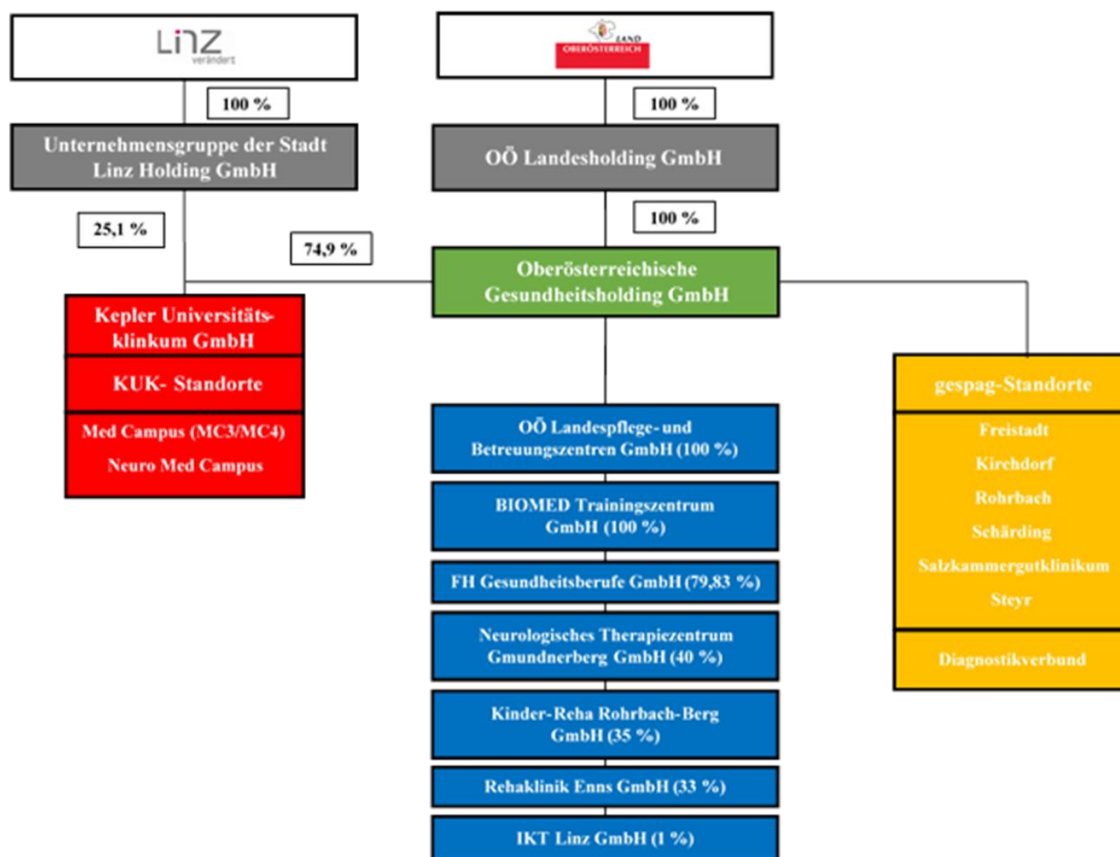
LINZ
verändert

LAND
OBERÖSTERREICH

100 %

100 %

Unternehmensgruppe der Stadt Linz Holding GmbH

OÖ Landesholding GmbH

100 %

25,1 %

74,9 %

Oberösterreichische Gesundheitsholding GmbH

Kepler Universitätsklinikum GmbH

KUK- Standorte

Med Campus (MC3/MC4)

Neuro Med Campus

OÖ Landespflege- und Betreuungszentren GmbH (100 %)

BIOMED Trainingszentrum GmbH (100 %)

FH Gesundheitsberufe GmbH (79,83 %)

Neurologisches Therapiezentrum Gmundnerberg GmbH (40 %)

Kinder-Reha Rohrbach-Berg GmbH (35 %)

Rehaklinik Enns GmbH (33 %)

IKT Linz GmbH (1 %)

gespag-Standorte

Freistadt

Kirchdorf

Rohrbach

Schärding

Salzkammergutklinikum

Steyr

Diagnostikverbund